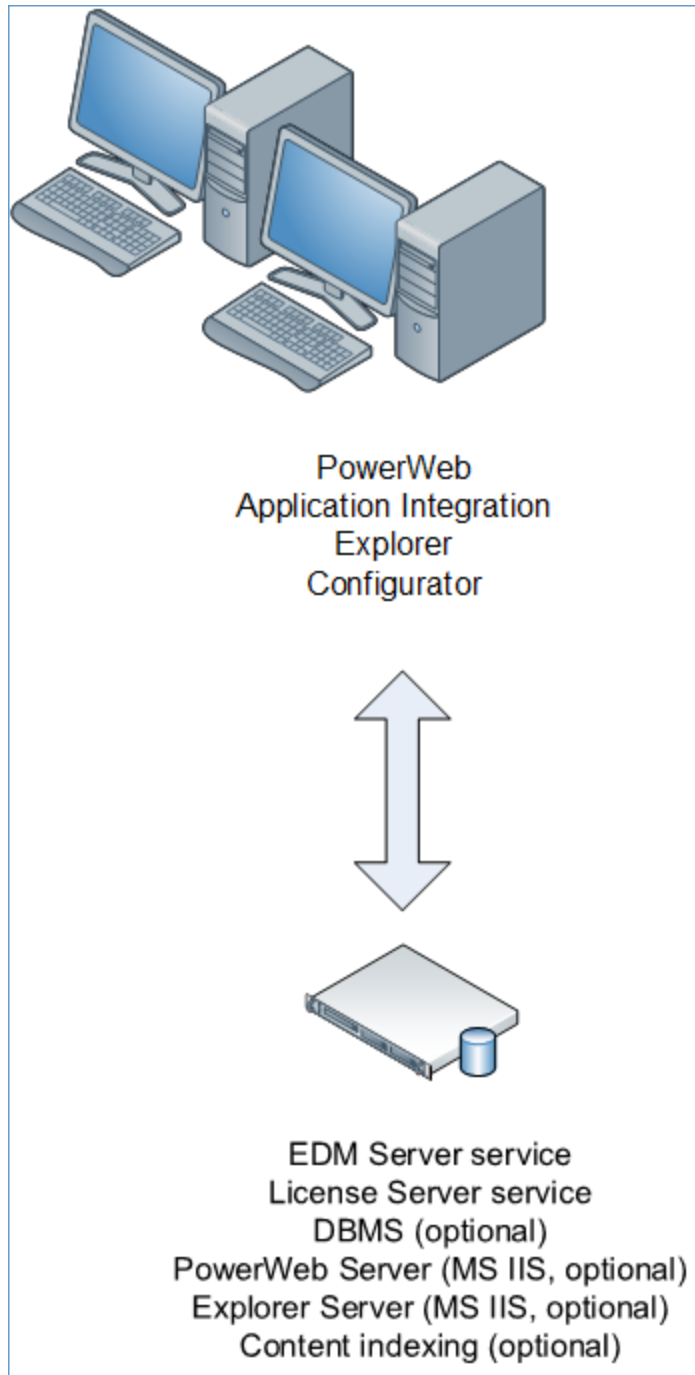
PowerWeb
Application Integration
Explorer
Configurator

EDM Server service
License Server service
DBMS (optional)
PowerWeb Server (MS IIS, optional)
Explorer Server (MS IIS, optional)
Content indexing (optional)